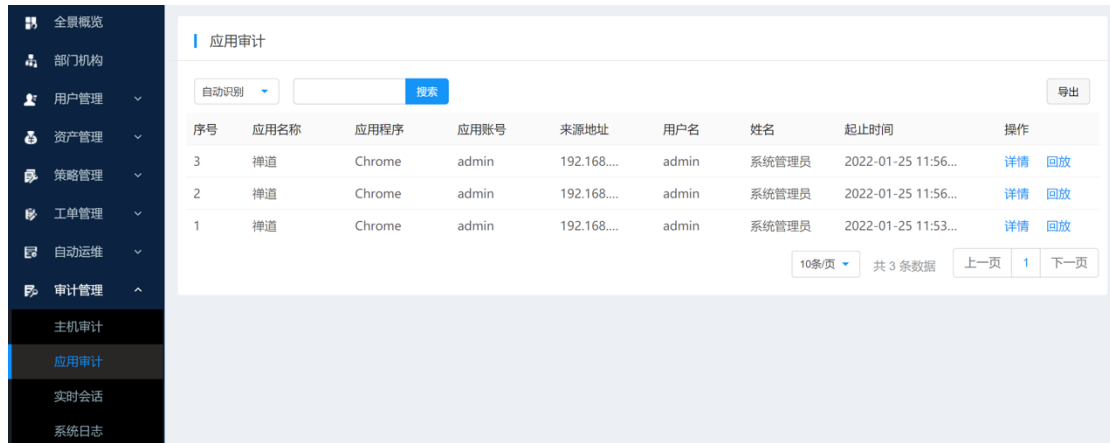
全景概览
部门机构
用户管理
资产管理
策略管理
工单管理
自动运维
审计管理
主机审计
应用审计
实时会话
系统日志

应用审计

自动识别 搜索 导出

| 序号 | 应用名称 | 应用程序 | 应用账号 | 来源地址 | 用户名 | 姓名 | 起止时间 | 操作 |
|---|---|---|---|---|---|---|---|---|
| 3 | 禅道 | Chrome | admin | 192.168.... | admin | 系统管理员 | 2022-01-25 11:56... | 详情 回放 |
| 2 | 禅道 | Chrome | admin | 192.168.... | admin | 系统管理员 | 2022-01-25 11:56... | 详情 回放 |
| 1 | 禅道 | Chrome | admin | 192.168.... | admin | 系统管理员 | 2022-01-25 11:53... | 详情 回放 |

10条/页 共 3 条数据 上一页 1 下一页